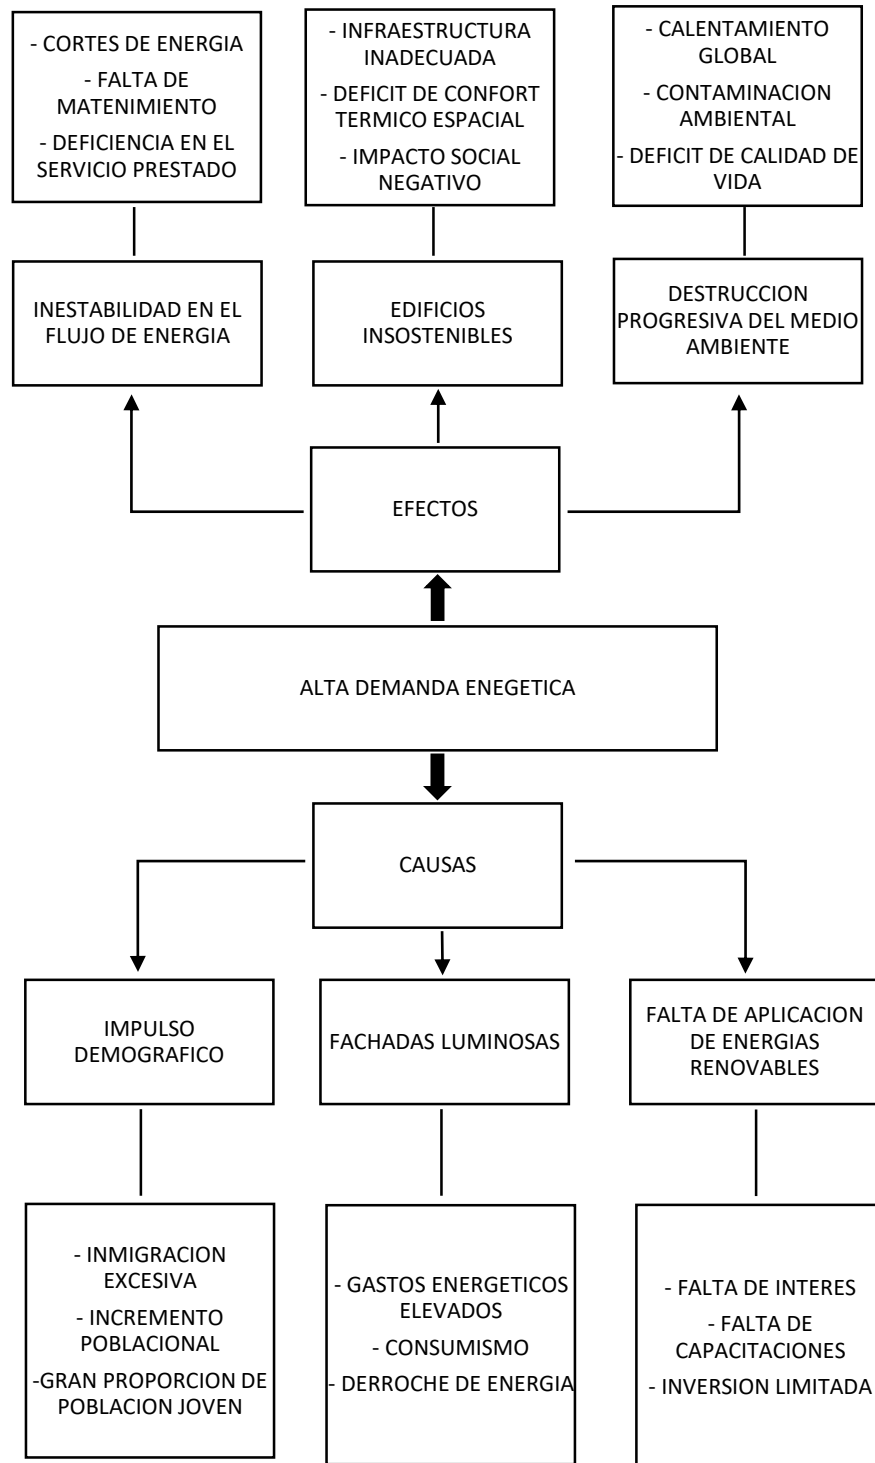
- CORTES DE ENERGIA
- FALTA DE MATENIMIENTO
- DEFICIENCIA EN EL SERVICIO PRESTADO

- INFRAESTRUCTURA INADECUADA
- DEFICIT DE CONFORT TERMICO ESPACIAL
- IMPACTO SOCIAL NEGATIVO

- CALENTAMIENTO GLOBAL
- CONTAMINACION AMBIENTAL
- DEFICIT DE CALIDAD DE VIDA

INESTABILIDAD EN EL FLUJO DE ENERGIA

EDIFICIOS INSOSTENIBLES

DESTRUCCION PROGRESIVA DEL MEDIO AMBIENTE

EFECTOS

ALTA DEMANDA ENEGETICA

CAUSAS

IMPULSO DEMOGRAFICO

FACHADAS LUMINOSAS

FALTA DE APLICACION DE ENERGIAS RENOVABLES

- INMIGRACION EXCESIVA
- INCREMENTO POBLACIONAL
-GRAN PROPORCION DE POBLACION JOVEN

- GASTOS ENERGETICOS ELEVADOS
- CONSUMISMO
- DERROCHE DE ENERGIA

- FALTA DE INTERES
- FALTA DE CAPACITACIONES
- INVERSION LIMITADA